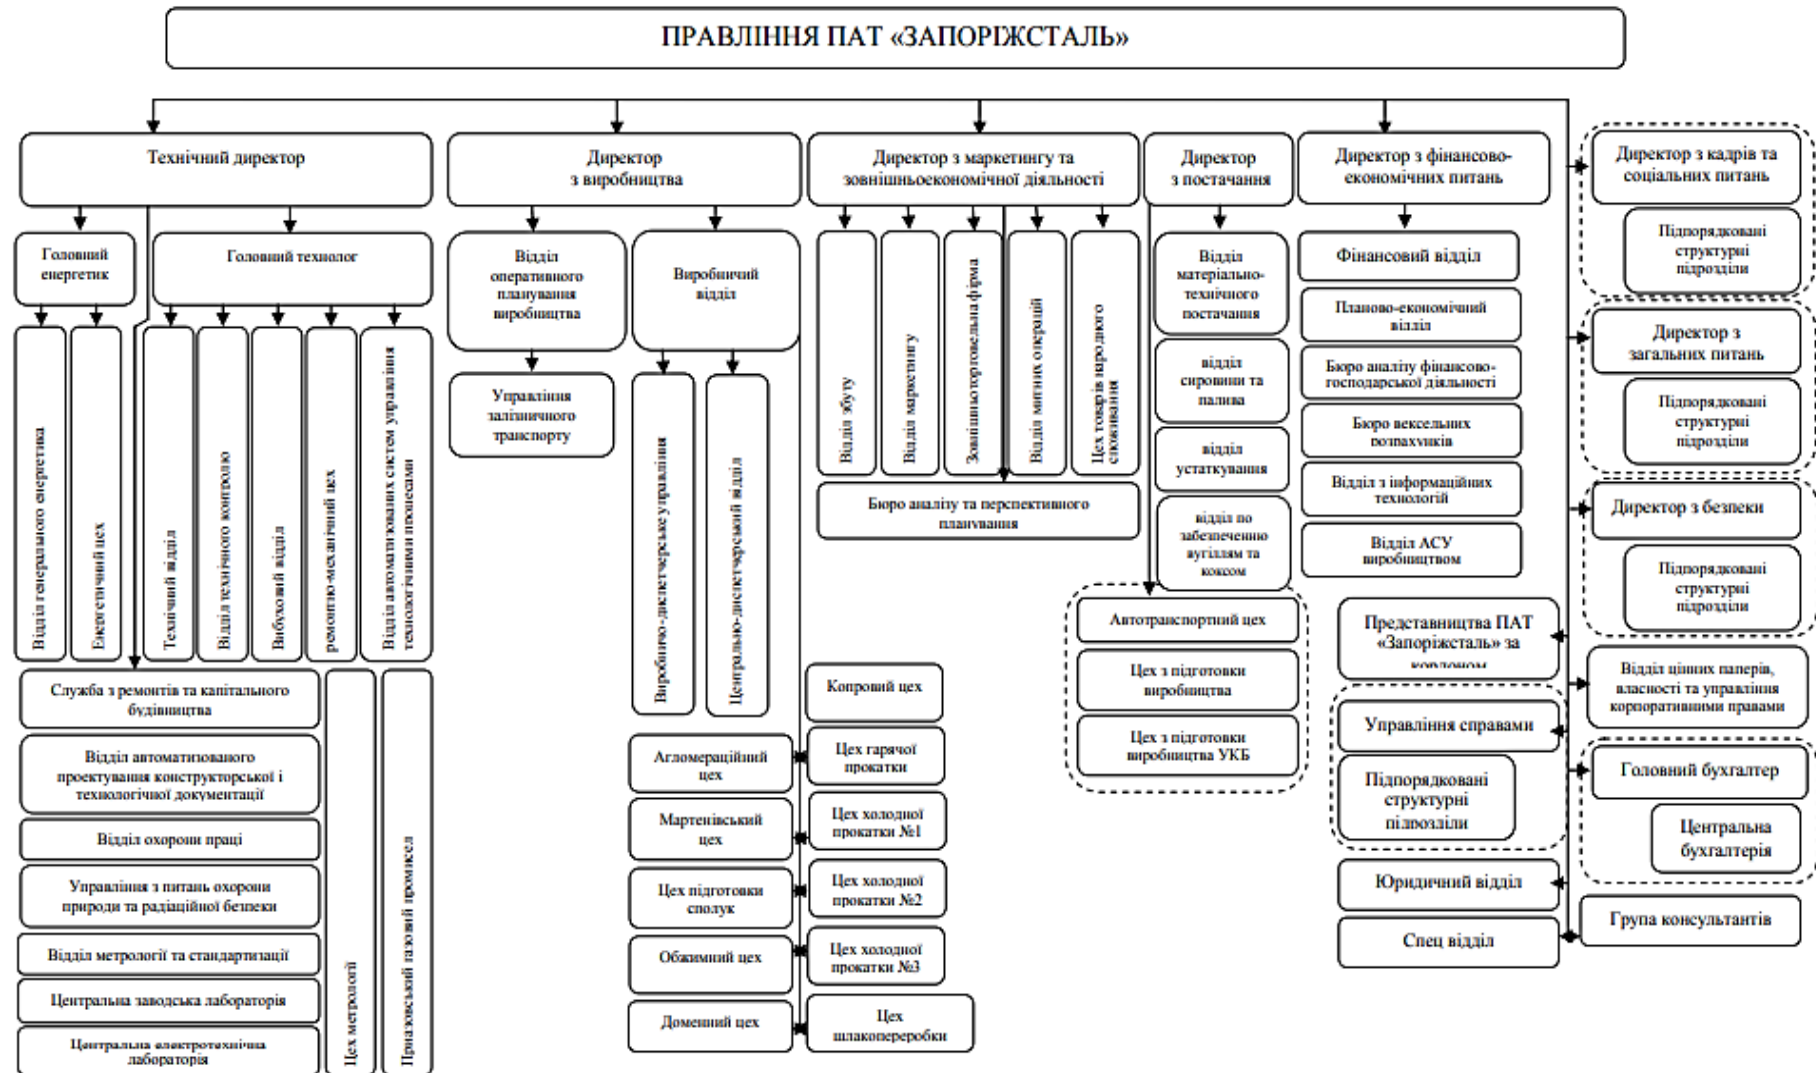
ПРАВЛІННЯ ПАТ «ЗАПОРІЖСТАЛЬ»

Технічний директор

Головний енергетик

Головний технолог

Відділ генерального енергетика

Енергетичний цех

Технічний відділ

Відділ технічного контролю

Вибуховий відділ

ремонтно-механічний цех

Відділ автоматизованих систем управління технологічними процесами

Служба з ремонтів та капітального будівництва

Відділ автоматизованого проектування конструкторської і технологічної документації

Відділ охорони праці

Управління з питань охорони природи та радіаційної безпеки

Відділ метрології та стандартизації

Центральна заводська лабораторія

Центральна електротехнічна лабораторія

Цех метрології

Приазовський газовий промисел

Директор з виробництва

Відділ оперативного планування виробництва

Виробничий відділ

Управління залізничного транспорту

Виробничо-диспетчерське управління

Центрально-диспетчерський відділ

Агломераційний цех

Мартенівський цех

Цех підготовки сполук

Обжимний цех

Доменний цех

Копровий цех

Цех гарячої прокатки

Цех холодної прокатки №1

Цех холодної прокатки №2

Цех холодної прокатки №3

Цех шлакопереробки

Директор з маркетингу та зовнішньоекономічної діяльності

Відділ збуту

Відділ маркетингу

Зовнішньоторговельна фірма

Відділ митних операцій

Цех товарів народного споживання

Бюро аналізу та перспективного планування

Директор з постачання

Відділ матеріально-технічного постачання

відділ сировини та палива

відділ устаткування

відділ по забезпеченню вугіллям та коксом

Автотранспортний цех

Цех з підготовки виробництва

Цех з підготовки виробництва УКБ

Директор з фінансово-економічних питань

Фінансовий відділ

Планово-економічний відділ

Бюро аналізу фінансово-господарської діяльності

Бюро вексельних розрахунків

Відділ з інформаційних технологій

Відділ АСУ виробництвом

Представництва ПАТ «Запоріжсталь» за кордоном

Управління справами

Підпорядковані структурні підрозділи

Юридичний відділ

Спец відділ

Директор з кадрів та соціальних питань

Підпорядковані структурні підрозділи

Директор з загальних питань

Підпорядковані структурні підрозділи

Директор з безпеки

Підпорядковані структурні підрозділи

Відділ цінних паперів, власності та управління корпоративними правами

Головний бухгалтер

Центральна бухгалтерія

Група консультантів